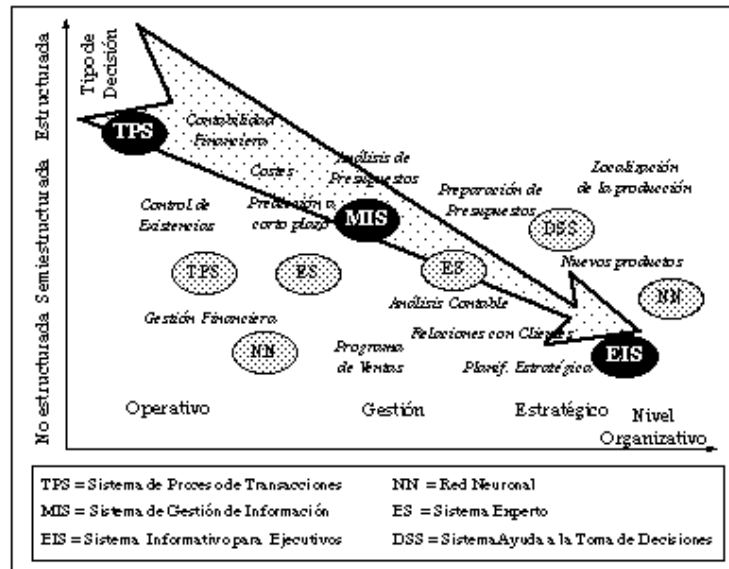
Tipo de Decisión

Estructurada

Semiestructurada

No estructurada

TPS

Contabilidad Financiera

Costes

Análisis de Presupuestos

Localización de la producción

Control de Existencias

Previsión a corto plazo

MIS

Preparación de Presupuestos

DSS

TPS

ES

ES

Nuevos productos

Análisis Contable

NN

Gestión Financiera

Relaciones con Clientes

NN

Programa de Ventas

Planif. Estratégica

EIS

Operativo

Gestión

Estratégico

Nivel Organizativo

TPS = Sistema de Proceso de Transacciones

NN = Red Neuronal

MIS = Sistema de Gestión de Información

ES = Sistema Experto

EIS = Sistema Informativo para Ejecutivos

DSS = Sistema Ayuda a la Toma de Decisiones